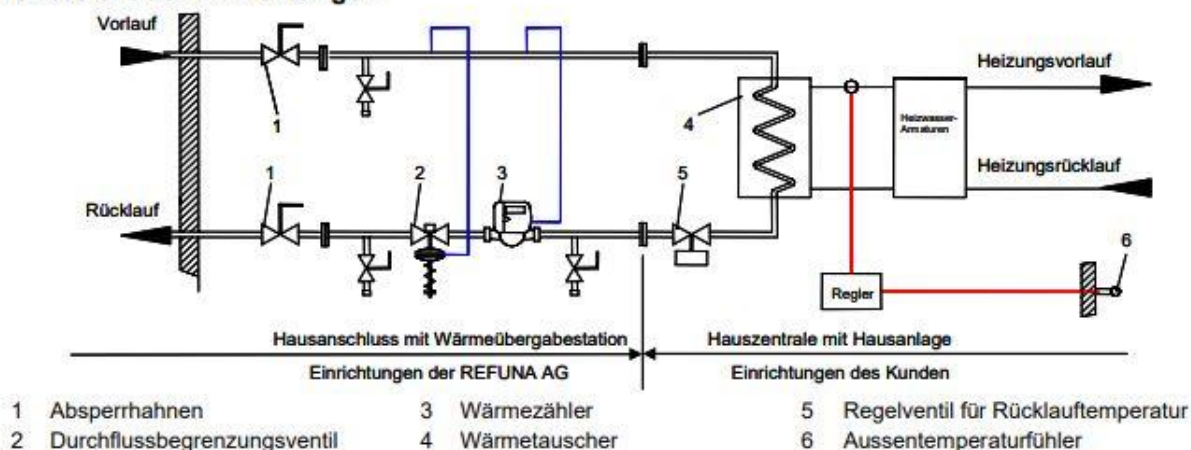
Vorlauf

Heizungsvorlauf

4

Heizwasser-Armaturen

1

1

2

3

5

Heizungsrücklauf

Rücklauf

6

Regler

Hausanschluss mit Wärmeübergabestation

Hauszentrale mit Hausanlage

Einrichtungen der REFUNA AG

Einrichtungen des Kunden

1 Absperrhahnen
2 Durchflussbegrenzungsventil
3 Wärmezähler
4 Wärmetauscher
5 Regelventil für Rücklauftemperatur
6 Aussentemperaturfühler